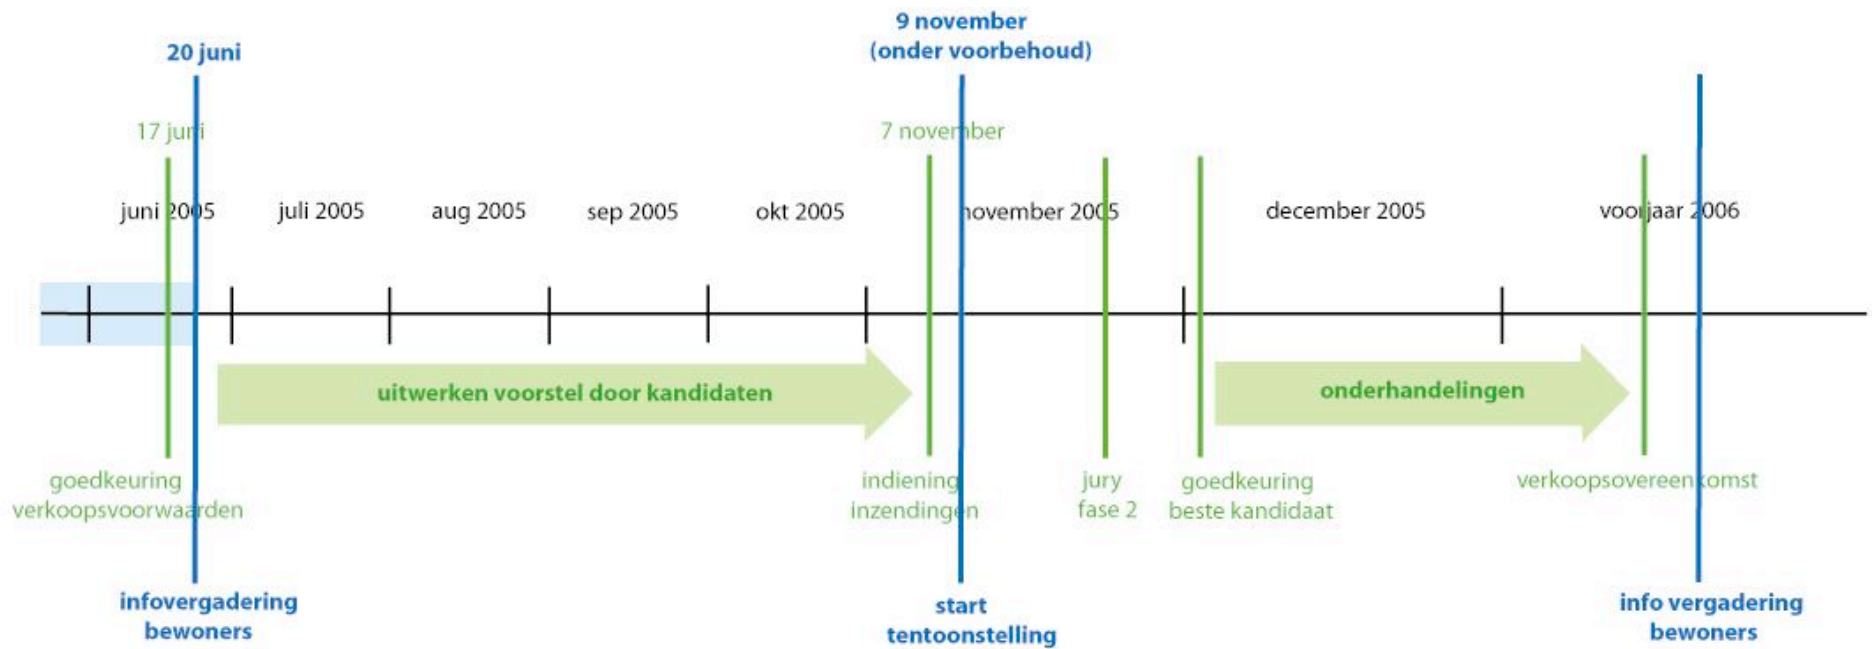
9 november
(onder voorbehoud)

20 juni

17 juni

7 november

juni 2005

juli 2005

aug 2005

sep 2005

okt 2005

november 2005

december 2005

voorjaar 2006

uitwerken voorstel door kandidaten

onderhandelingen

goedkeuring verkoopsvoorwaarden

indiening inzendingen

jury fase 2

goedkeuring beste kandidaat

verkoopsovereenkomst

infovergadering bewoners

start tentoonstelling

info vergadering bewoners